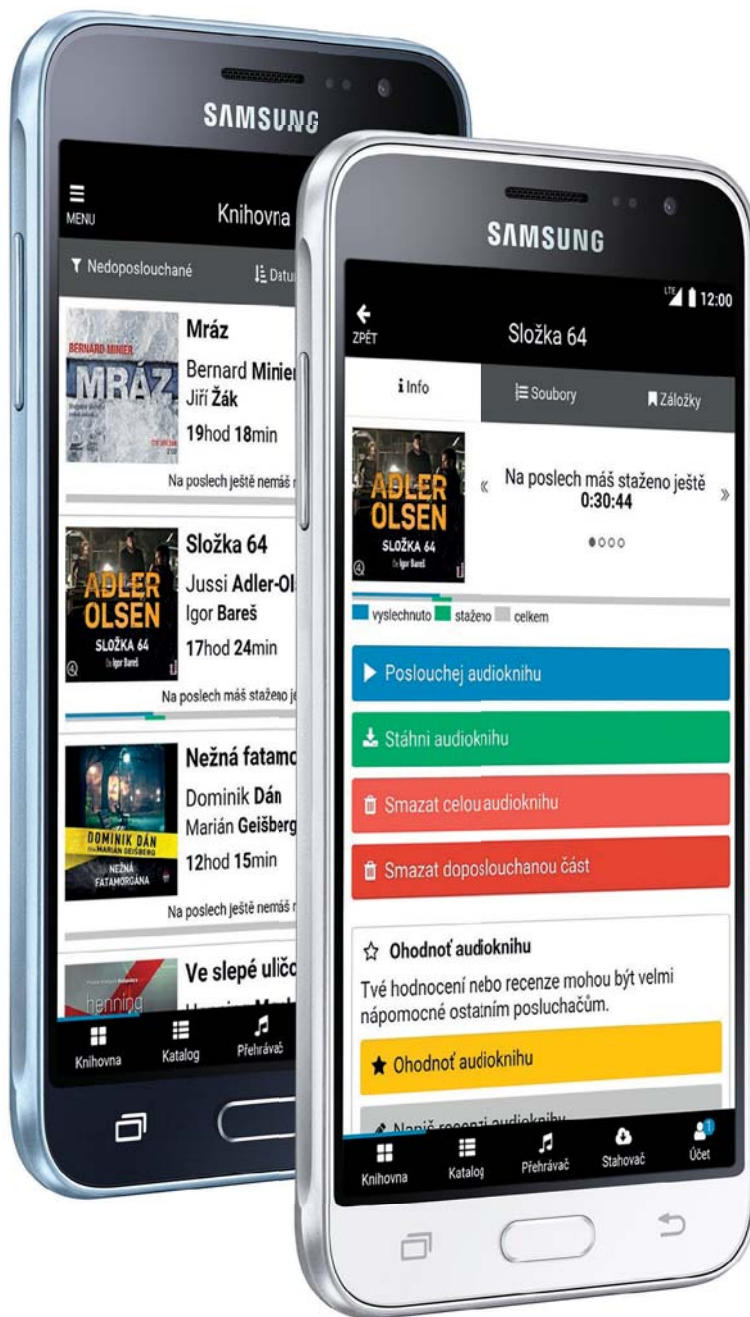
SAMSUNG

MENU

Knihovna

Nedoposlouchané

Datu

BERNARD MINIER

MRÁZ

Mráz

Bernard Minier

Jiří Žák

19hod 18min

Na poslech ještě nemáš

ADLER OLSEN

SLOŽKA 64

Igor Bareš

Složka 64

Jussi Adler-Ol

Igor Bareš

17hod 24min

Na poslech máš staženo je

DOMINIK DÁN

MARIÁN GEIŠBERG

NEŽNÁ FATAMORGÁNA

Nežná fatamo

Dominik Dán

Marián Geišberg

12hod 15min

Na poslech ještě nemáš

henning

Ve slepé uličc

Knihovna

Katalog

Přehrávač

SAMSUNG

LTE 12:00

ZPĚT

Složka 64

Info

Soubory

Záložky

ADLER OLSEN

SLOŽKA 64

Igor Bareš

«

Na poslech máš staženo ještě 0:30:44

»

vyslechnuto

staženo

celkem

Poslouchej audioknihu

Stáhni audioknihu

Smazat celou audioknihu

Smazat doposlouchanou část

Ohodnoť audioknihu

Tvé hodnocení nebo recenze mohou být velmi nápomocné ostatním posluchačům.

Ohodnoť audioknihu

Napiš recenzi audioknihy

Knihovna

Katalog

Přehrávač

Stahovač

1

Účet